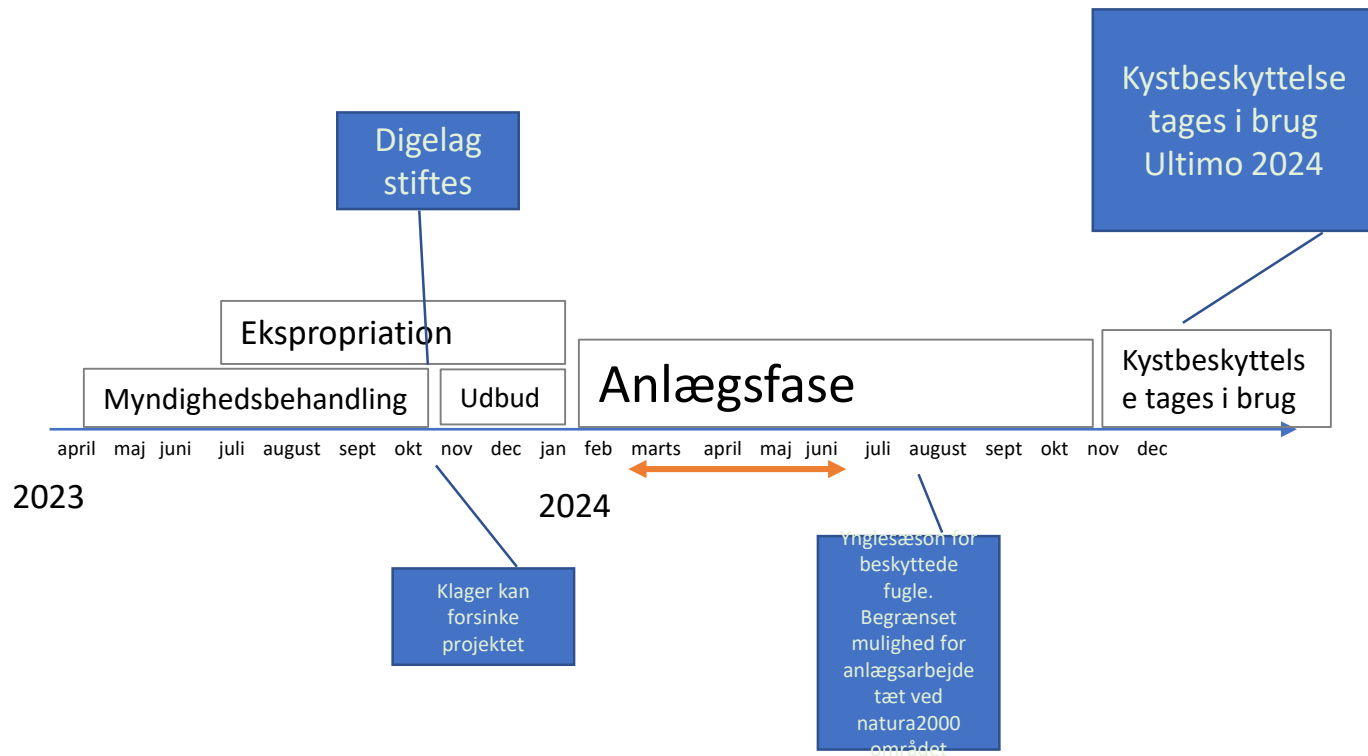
Kystbeskyttelse tages i brug Ultimo 2024

Digelag stiftes

Ekspropriation

Myndighedsbehandling

Udbud

Anlægsfase

Kystbeskyttelse tages i brug

april maj juni juli august sept okt nov dec jan feb marts april maj juni juli august sept okt nov dec

2023

2024

Ynglesæson for beskyttede fugle. Begrænset mulighed for anlægsarbejde tæt ved natura2000 området

Klager kan forsinke projektet